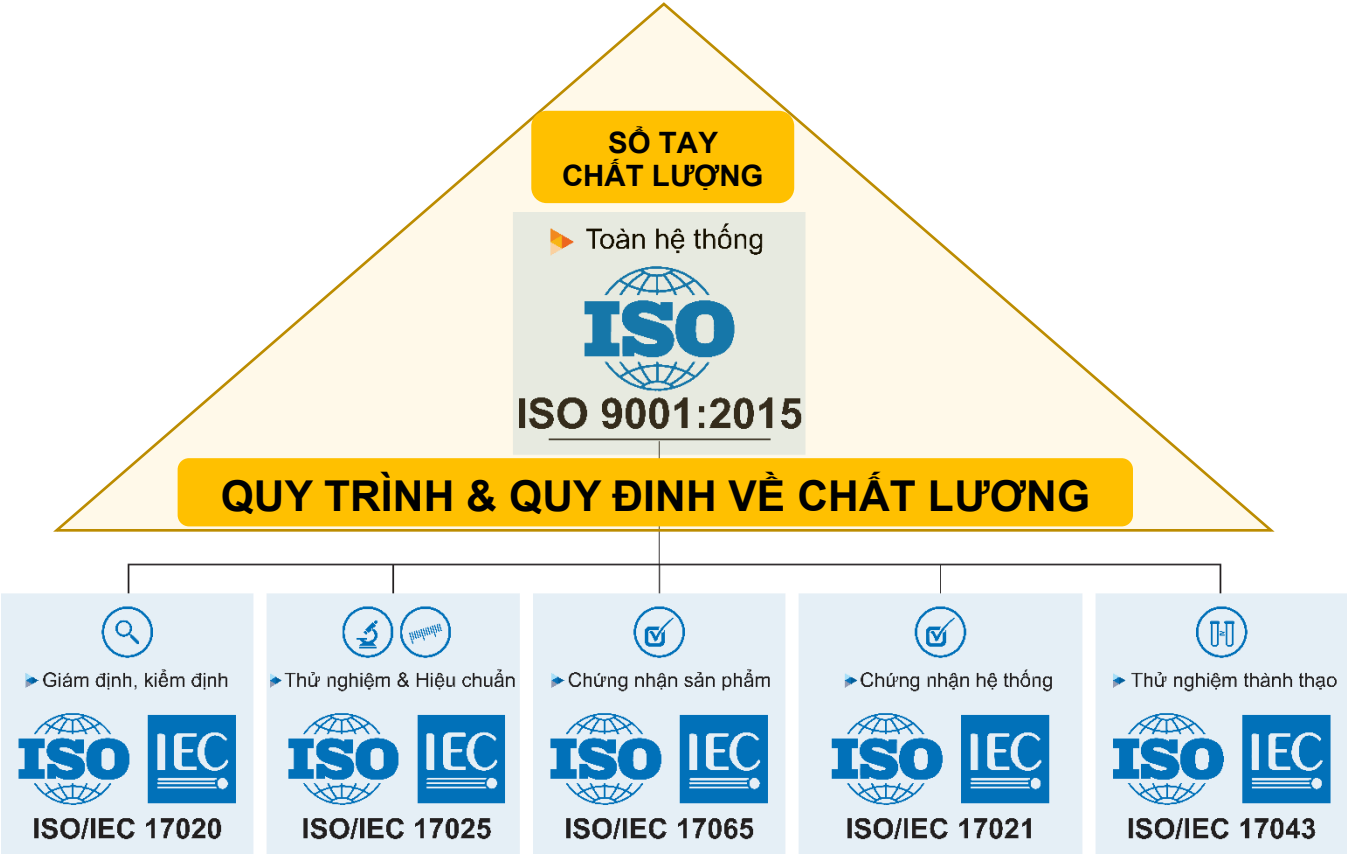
SỔ TAY
CHẤT LƯỢNG

Toàn hệ thống

ISO

ISO 9001:2015

QUY TRÌNH & QUY ĐỊNH VỀ CHẤT LƯỢNG

Giám định, kiểm định

ISO IEC

ISO/IEC 17020

Thử nghiệm & Hiệu chuẩn

ISO IEC

ISO/IEC 17025

Chứng nhận sản phẩm

ISO IEC

ISO/IEC 17065

Chứng nhận hệ thống

ISO IEC

ISO/IEC 17021

Thử nghiệm thành thạo

ISO IEC

ISO/IEC 17043